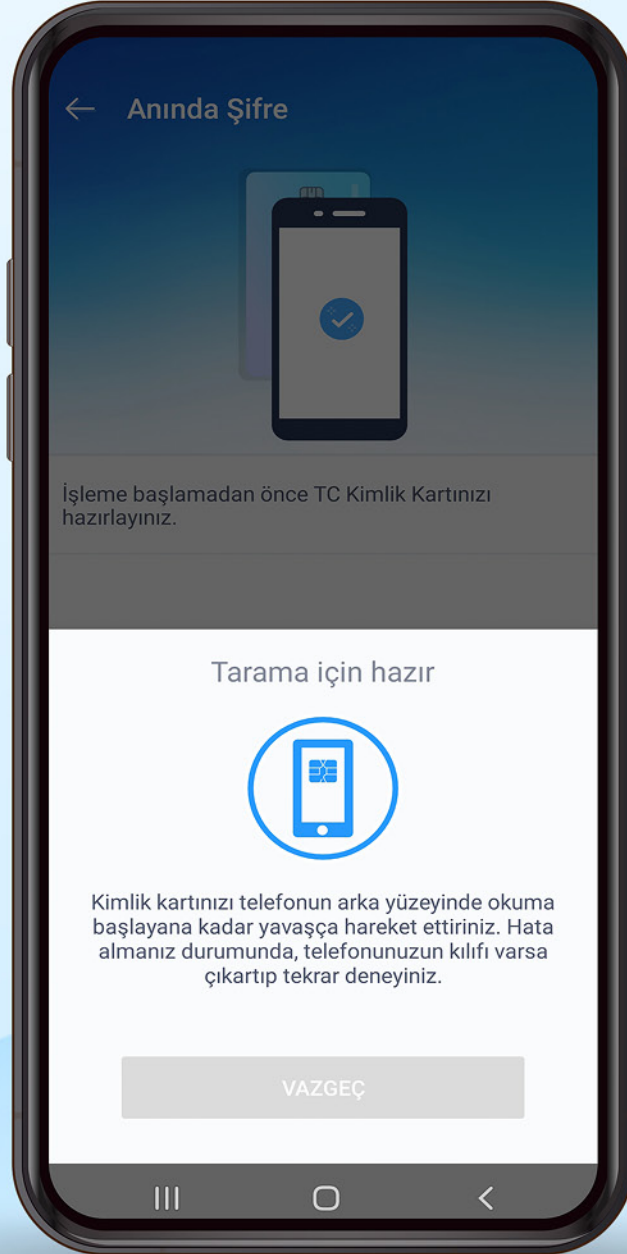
Anında Şifre

İşleme başlamadan önce TC Kimlik Kartınızı hazırlayınız.

Tarama için hazır

Kimlik kartınızı telefonun arka yüzeyinde okuma başlayana kadar yavaşça hareket ettiriniz. Hata almanız durumunda, telefonunuzun kılıfı varsa çıkartıp tekrar deneyiniz.

VAZGEÇ